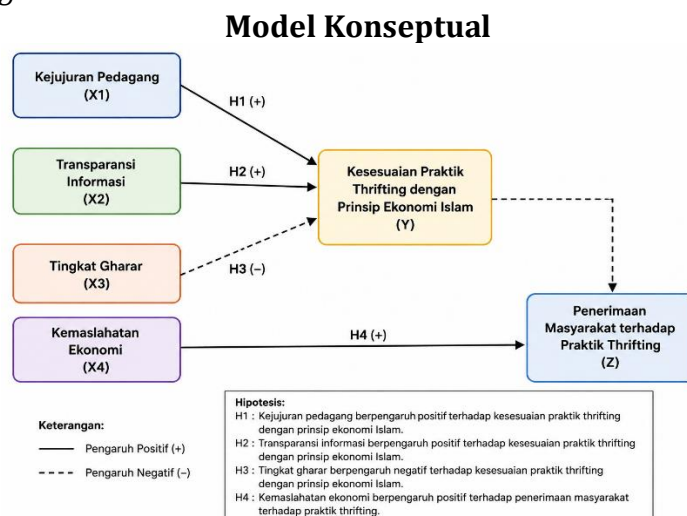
Model Konseptual

Kejujuran Pedagang
(X1)

Transparansi
Informasi
(X2)

Tingkat Gharar
(X3)

Kemaslahatan
Ekonomi
(X4)

H1 (+)

H2 (+)

H3 (–)

H4 (+)

Kesesuaian Praktik
Thrifting dengan
Prinsip Ekonomi Islam
(Y)

Penerimaan
Masyarakat terhadap
Praktik Thrifting
(Z)

Keterangan:
Pengaruh Positif (+)
Pengaruh Negatif (–)

Hipotesis:
H1 : Kejujuran pedagang berpengaruh positif terhadap kesesuaian praktik thrifting dengan prinsip ekonomi Islam.
H2 : Transparansi informasi berpengaruh positif terhadap kesesuaian praktik thrifting dengan prinsip ekonomi Islam.
H3 : Tingkat gharar berpengaruh negatif terhadap kesesuaian praktik thrifting dengan prinsip ekonomi Islam.
H4 : Kemaslahatan ekonomi berpengaruh positif terhadap penerimaan masyarakat terhadap praktik thrifting.